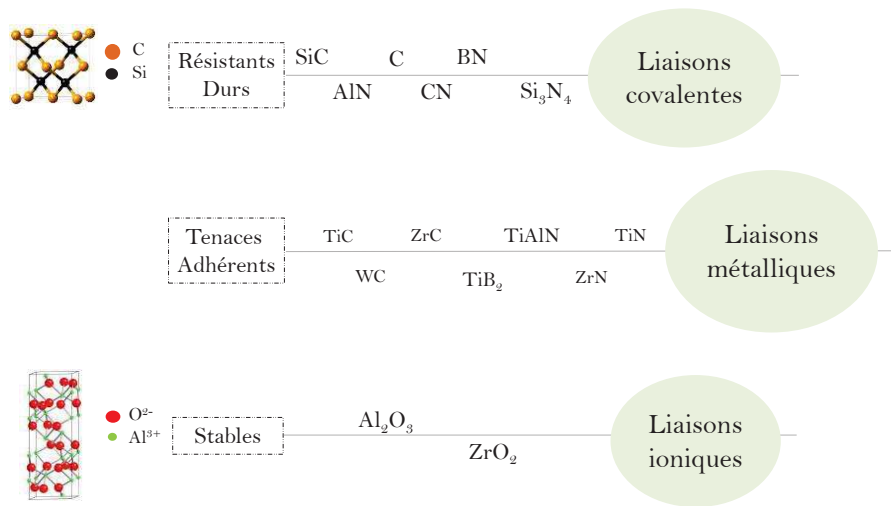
C
Si

Résistants Durs

SiC
C
BN
AlN
CN
$Si_3N_4$

Liaisons covalentes

Tenaces Adhérents

TiC
ZrC
TiAlN
TiN
WC
$TiB_2$
ZrN

Liaisons métalliques

$O^{2-}$
$Al^{3+}$

Stables

$Al_2O_3$
$ZrO_2$

Liaisons ioniques